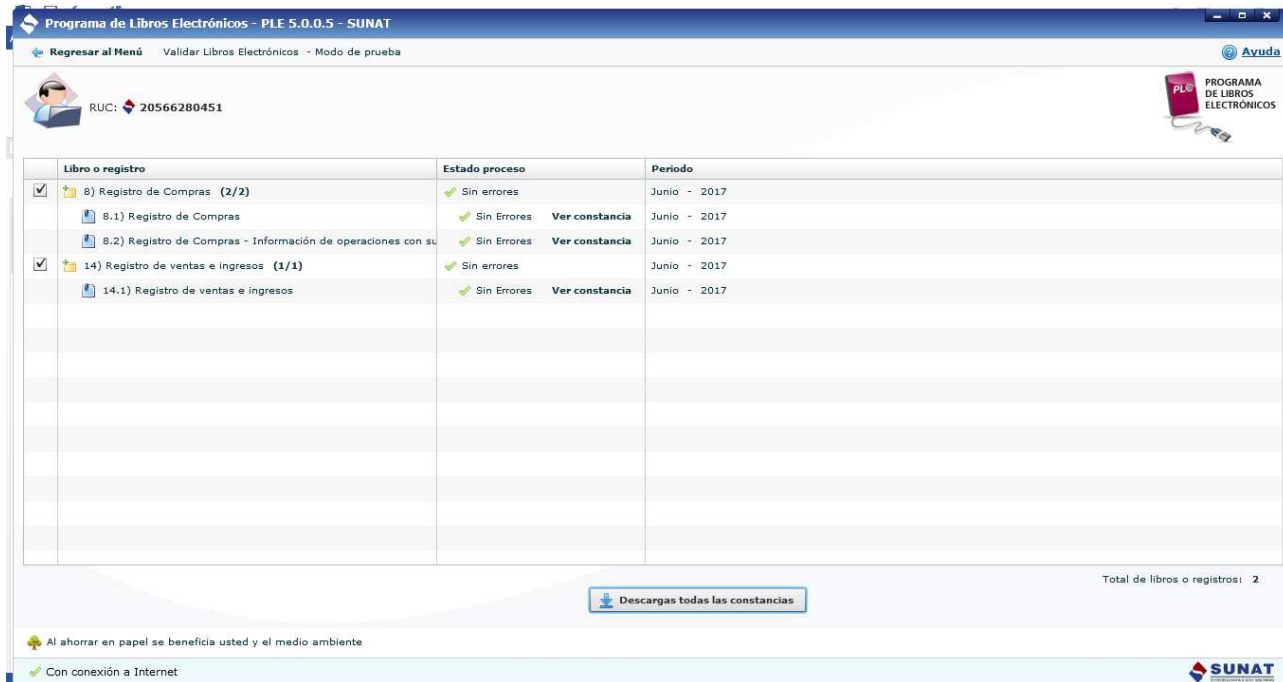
Programa de Libros Electrónicos - PLE 5.0.0.5 - SUNAT

Regresar al Menú Validar Libros Electrónicos - Modo de prueba

Ayuda

RUC: 20566280451

PROGRAMA DE LIBROS ELECTRÓNICOS

PLE

| Libro o registro | Estado proceso | Periodo |
|---|---|---|
| 8) Registro de Compras (2/2) | Sin errores | Junio - 2017 |
| 8.1) Registro de Compras | Sin Errores Ver constancia | Junio - 2017 |
| 8.2) Registro de Compras - Información de operaciones con su | Sin Errores Ver constancia | Junio - 2017 |
| 14) Registro de ventas e ingresos (1/1) | Sin errores | Junio - 2017 |
| 14.1) Registro de ventas e ingresos | Sin Errores Ver constancia | Junio - 2017 |

Total de libros o registros: 2

Descargas todas las constancias

Al ahorrar en papel se beneficia usted y el medio ambiente

Con conexión a Internet

SUNAT